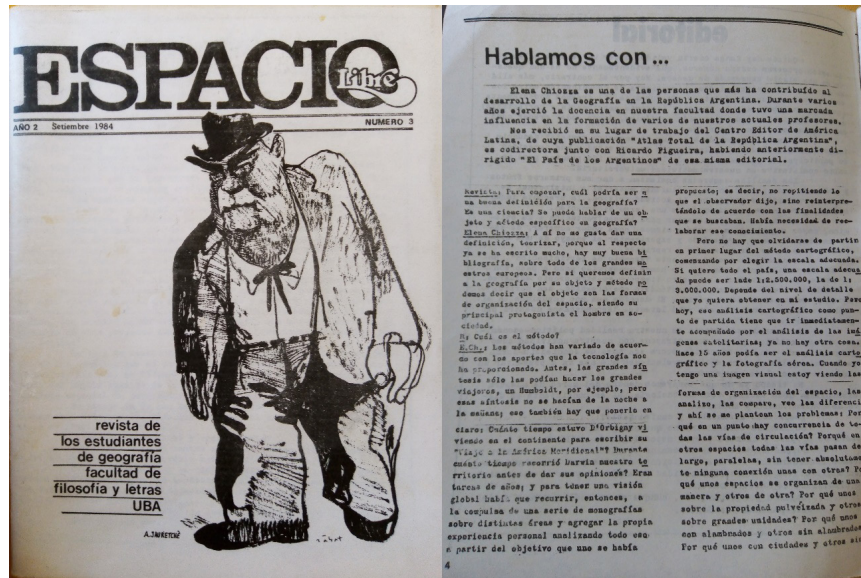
ESPACIO Libre

AÑO 2 Setiembre 1984 NUMERO 3

revista de los estudiantes de geografía facultad de filosofía y letras UBA

A. SAURETCHE

Hablamos con...

Elena Chiozza es una de las personas que más ha contribuído al desarrollo de la Geografía en la República Argentina. Durante varios años ejerció la docencia en nuestra facultad donde tuvo una marcada influencia en la formación de varios de nuestros actuales profesores.
Nos recibió en su lugar de trabajo del Centro Editor de América Latina, de cuya publicación "Atlas Total de la República Argentina", es codirectora junto con Ricardo Figueira, habiendo anteriormente dirigido "El País de los Argentinos" de esa misma editorial.

Revista: Para empezar, cuál podría ser a su buena definición para la geografía? Es una ciencia? Se puede hablar de un objeto y método específico en geografía?
Elena Chiozza: A mí no me gusta dar una definición, teorizar, porque al respecto ya se ha escrito mucho, hay muy buena bibliografía, sobre todo de los grandes maestros europeos. Pero si queremos definir a la geografía por su objeto y método podemos decir que el objeto son las formas de organización del espacio, siendo su principal protagonista el hombre en sociedad.
R: Cuál es el método?
E.Ch.: Los métodos han variado de acuerdo con los aportes que la tecnología nos ha proporcionado. Antes, las grandes síntesis sólo las podían hacer los grandes viajeros, un Humboldt, por ejemplo, pero esas síntesis no se hacían de la noche a la mañana; eso también hay que ponerlo en claro: Cuánto tiempo estuvo D'Orbigny viviendo en el continente para escribir su "Viaje a la América Meridional"? Durante cuánto tiempo recorrió Darwin nuestro territorio antes de dar sus opiniones? Eran lareas de años; y para tener una visión global había que recurrir, entonces, a la compulsa de una serie de monografías sobre distintas áreas y agregar la propia experiencia personal analizando todo eso a partir del objetivo que uno se había

propuesto; es decir, no repitiendo lo que el observador dijo, sino reinterpretándolo de acuerdo con las finalidades que se buscaban. Había necesidad de reelaborar ese conocimiento.
Pero no hay que olvidarse de partir en primer lugar del método cartográfico, comenzando por elegir la escala adecuada. Si quiero todo el país, una escala adecuada puede ser lade 1:2.500.000, la de 1:5.000.000. Depende del nivel de detalle que yo quiera obtener en mi estudio. Pero hoy, ese análisis cartográfico como punto de partida tiene que ir inmediatamente acompañado por el análisis de las imágenes satelitarias; ya no hay otra cosa. Hace 15 años podía ser el análisis cartográfico y la fotografía aérea. Cuando yo tengo una imagen visual estoy viendo las formas de organización del espacio, las analizo, las comparo, veo las diferencias y ahí se me plantean los problemas: Por qué en un punto hay concurrencia de todas las vías de circulación? Porqué en otros espacios todas las vías pasan de largo, paralelas, sin tener absolutamente ninguna conexión unas con otras? Por qué unos espacios se organizan de una manera y otros de otra? Por qué unos sobre la propiedad pulverizada y otros sobre grandes unidades? Por qué unos con alambrados y otros sin alambrados? Por qué unos con ciudades y otros sin

4